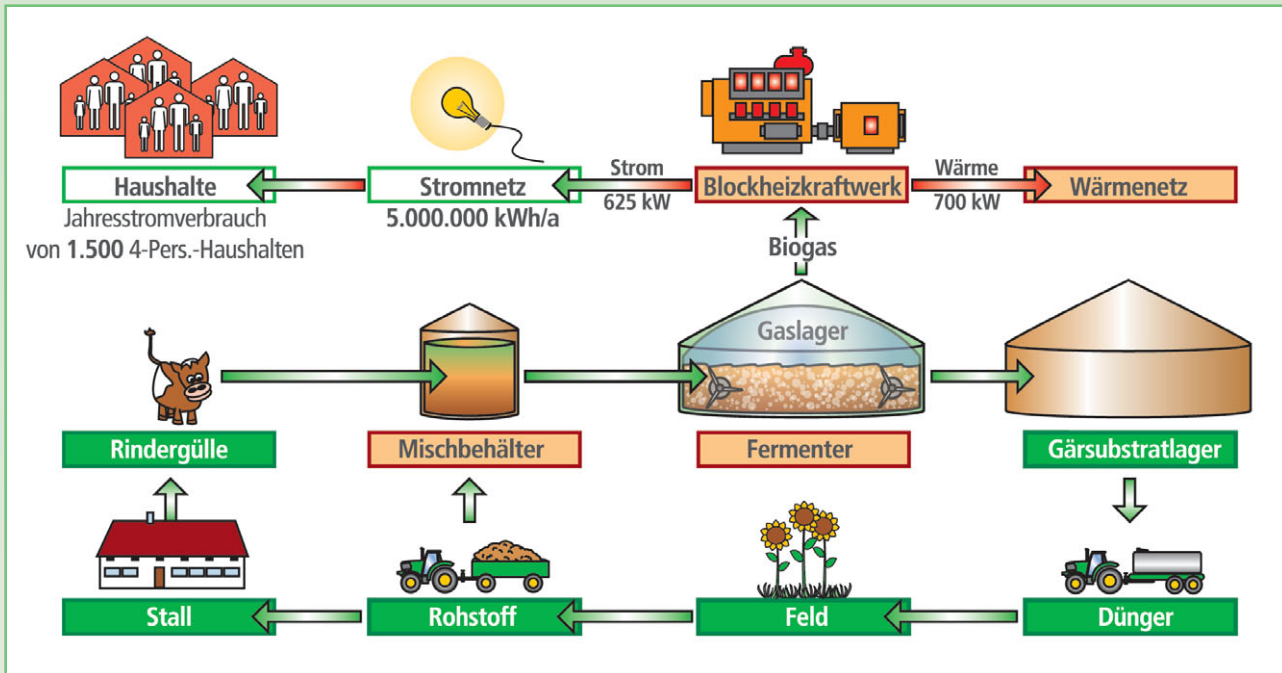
Haushalte

Jahresstromverbrauch von 1.500 4-Pers.-Haushalten

Stromnetz

5.000.000 kWh/a

Strom

625 kW

Blockheizkraftwerk

Wärme

700 kW

Wärmenetz

Biogas

Gaslager

Rindergülle

Mischbehälter

Fermenter

Gärsubstratlager

Stall

Rohstoff

Feld

Dünger